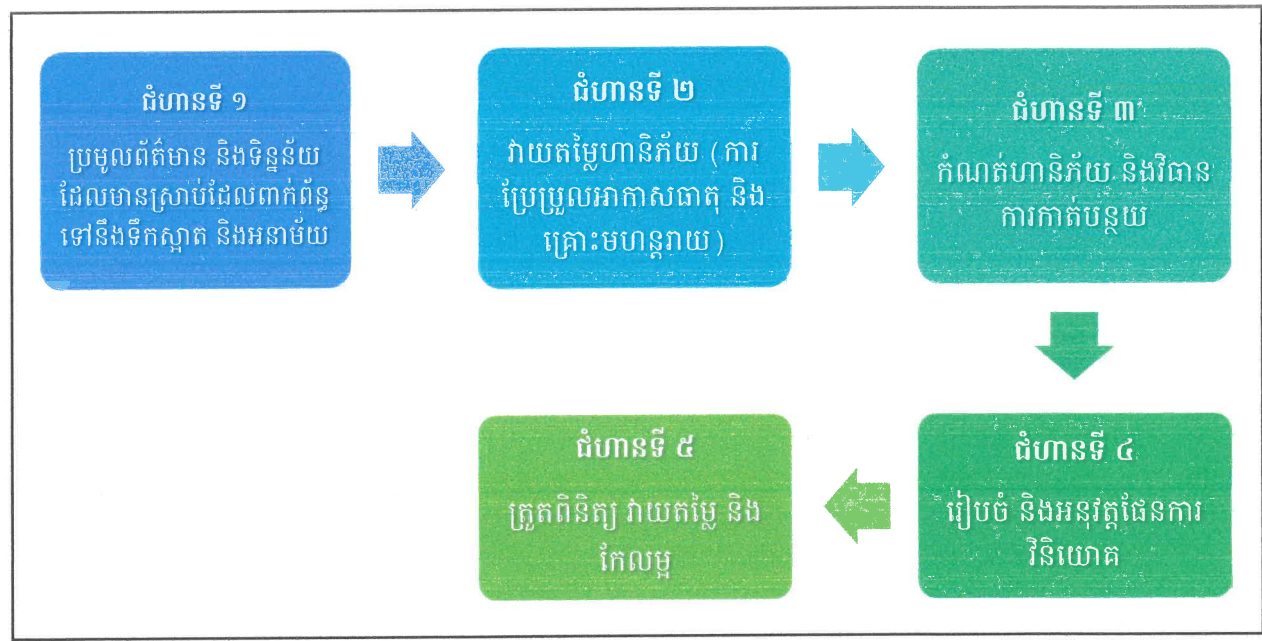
ជំហានទី ១

ប្រមូលព័ត៌មាន និងទិន្នន័យ ដែលមានស្រាប់ដែលពាក់ព័ន្ធទៅនឹងទឹកស្អាត និងអនាម័យ

ជំហានទី ២

វាយតម្លៃហានិភ័យ (ការប្រែប្រួលអាកាសធាតុ និងគ្រោះមហន្តរាយ)

ជំហានទី ៣

កំណត់ហានិភ័យ និងវិធានការកាត់បន្ថយ

ជំហានទី ៤

រៀបចំ និងអនុវត្តផែនការវិនិយោគ

ជំហានទី ៥

ត្រួតពិនិត្យ វាយតម្លៃ និងកែលម្អ